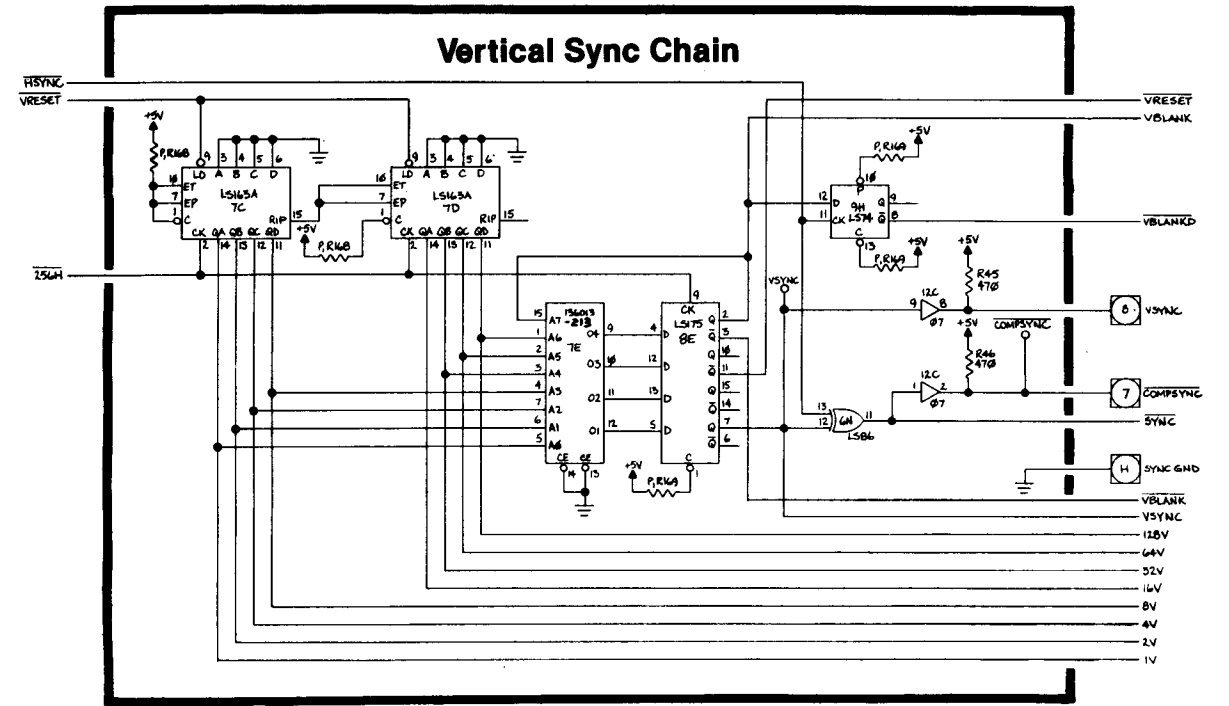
Vertical Sync Chain

$\overline{HSYNC}$
$\overline{VRESET}$
+5V
P, R168
LD A B C D
9 3 4 5 6
16 ET
7 EP
1 C
LS163A
7C
RIP 15
CK QA QB QC QD
2 14 13 12 11
LD A B C D
9 3 4 5 6
16 ET
7 EP
1 C
LS163A
7D
RIP 15
CK QA QB QC QD
2 14 13 12 11
+5V
P, R168
$\overline{256H}$
15 A7 -213
1 A6
2 A5
3 A4
4 A3
7 A2
6 A1
5 A0
136013
7E
O4 9
O3 10
O2 11
O1 12
CE CE
14 13
CK
9
LS175
8E
4 D
12 D
13 D
5 D
Q 2
Q 3
Q 10
Q 11
Q 15
Q 14
Q 7
Q 6
C 1
+5V
P, R169
$\overline{VRESET}$
VBLANK
P, R169
+5V
10
P
12 D
11 CK
9H
LS74
Q 9
Q 8
C
13
$\overline{VBLANKD}$
+5V
P, R169
+5V
R45
470
VSYNC
9 12C 8
07
+5V
R46
470
$\overline{COMPSYNC}$
1 12C 2
07
13
12
6N
LS86
11
8 VSYNC
7 $\overline{COMPSYNC}$
$\overline{SYNC}$
H SYNC GND
$\overline{VBLANK}$
VSYNC
128V
64V
32V
16V
8V
4V
2V
1V